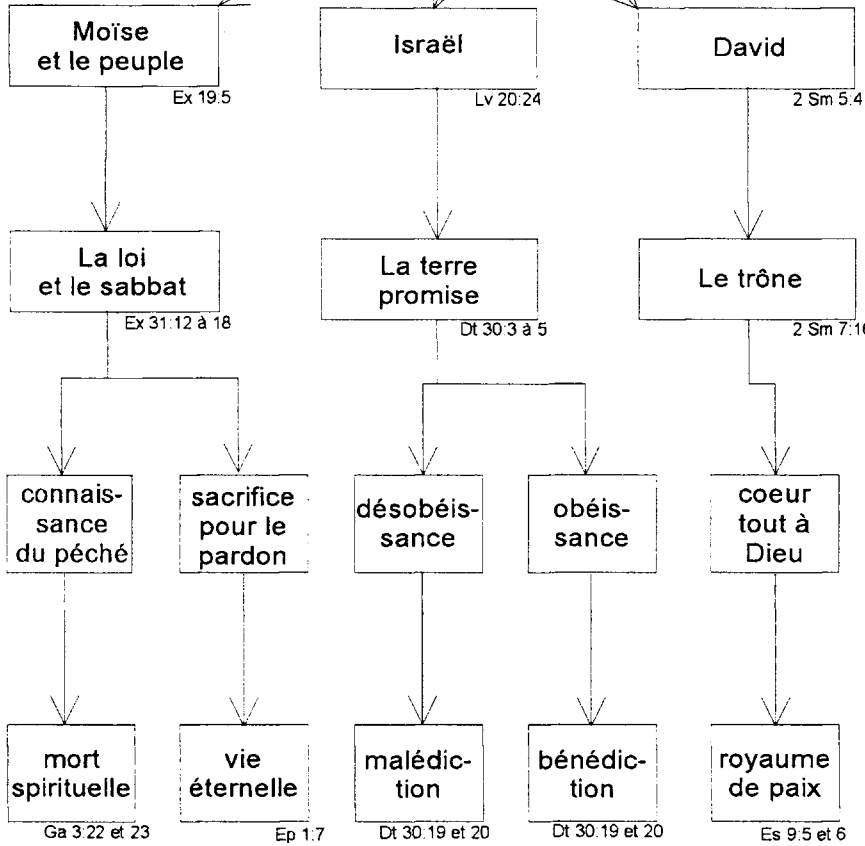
Moïse et le peuple
Ex 19:5

Israël
Lv 20:24

David
2 Sm 5:4

La loi et le sabbat
Ex 31:12 à 18

La terre promise
Dt 30:3 à 5

Le trône
2 Sm 7:1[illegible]

connaissance du péché

sacrifice pour le pardon

désobéissance

obéissance

coeur tout à Dieu

mort spirituelle
Ga 3:22 et 23

vie éternelle
Ep 1:7

malédiction
Dt 30:19 et 20

bénédiction
Dt 30:19 et 20

royaume de paix
Es 9:5 et 6